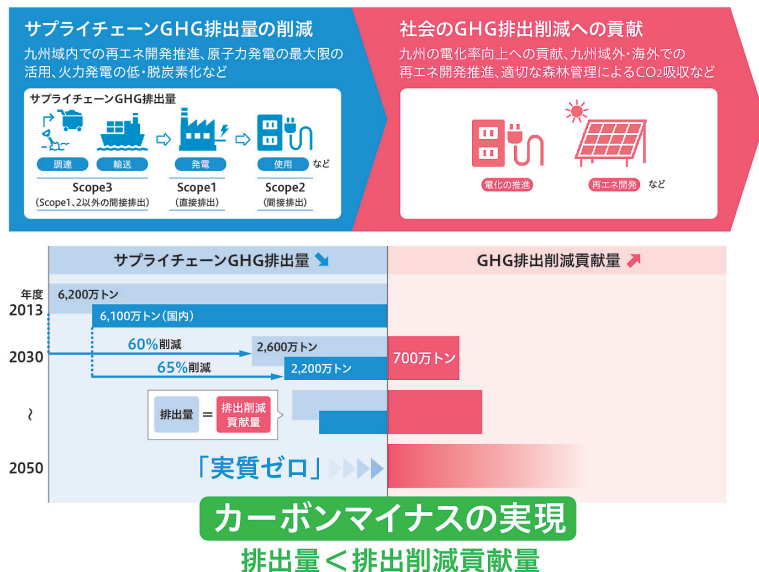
サプライチェーンGHG排出量の削減

九州域内での再エネ開発推進、原子力発電の最大限の活用、火力発電の低・脱炭素化など

サプライチェーンGHG排出量

調達　輸送　発電　使用　など

Scope3
（Scope1、2以外の間接排出）

Scope1
（直接排出）

Scope2
（間接排出）

社会のGHG排出削減への貢献

九州の電化率向上への貢献、九州域外・海外での再エネ開発推進、適切な森林管理による$CO_2$吸収など

電化の推進　再エネ開発　など

サプライチェーンGHG排出量

GHG排出削減貢献量

年度
2013

6,200万トン

6,100万トン（国内）

60%削減

2,600万トン

2030

65%削減

2,200万トン

700万トン

〜

排出量 ＝ 排出削減貢献量

2050

「実質ゼロ」

カーボンマイナスの実現

排出量＜排出削減貢献量